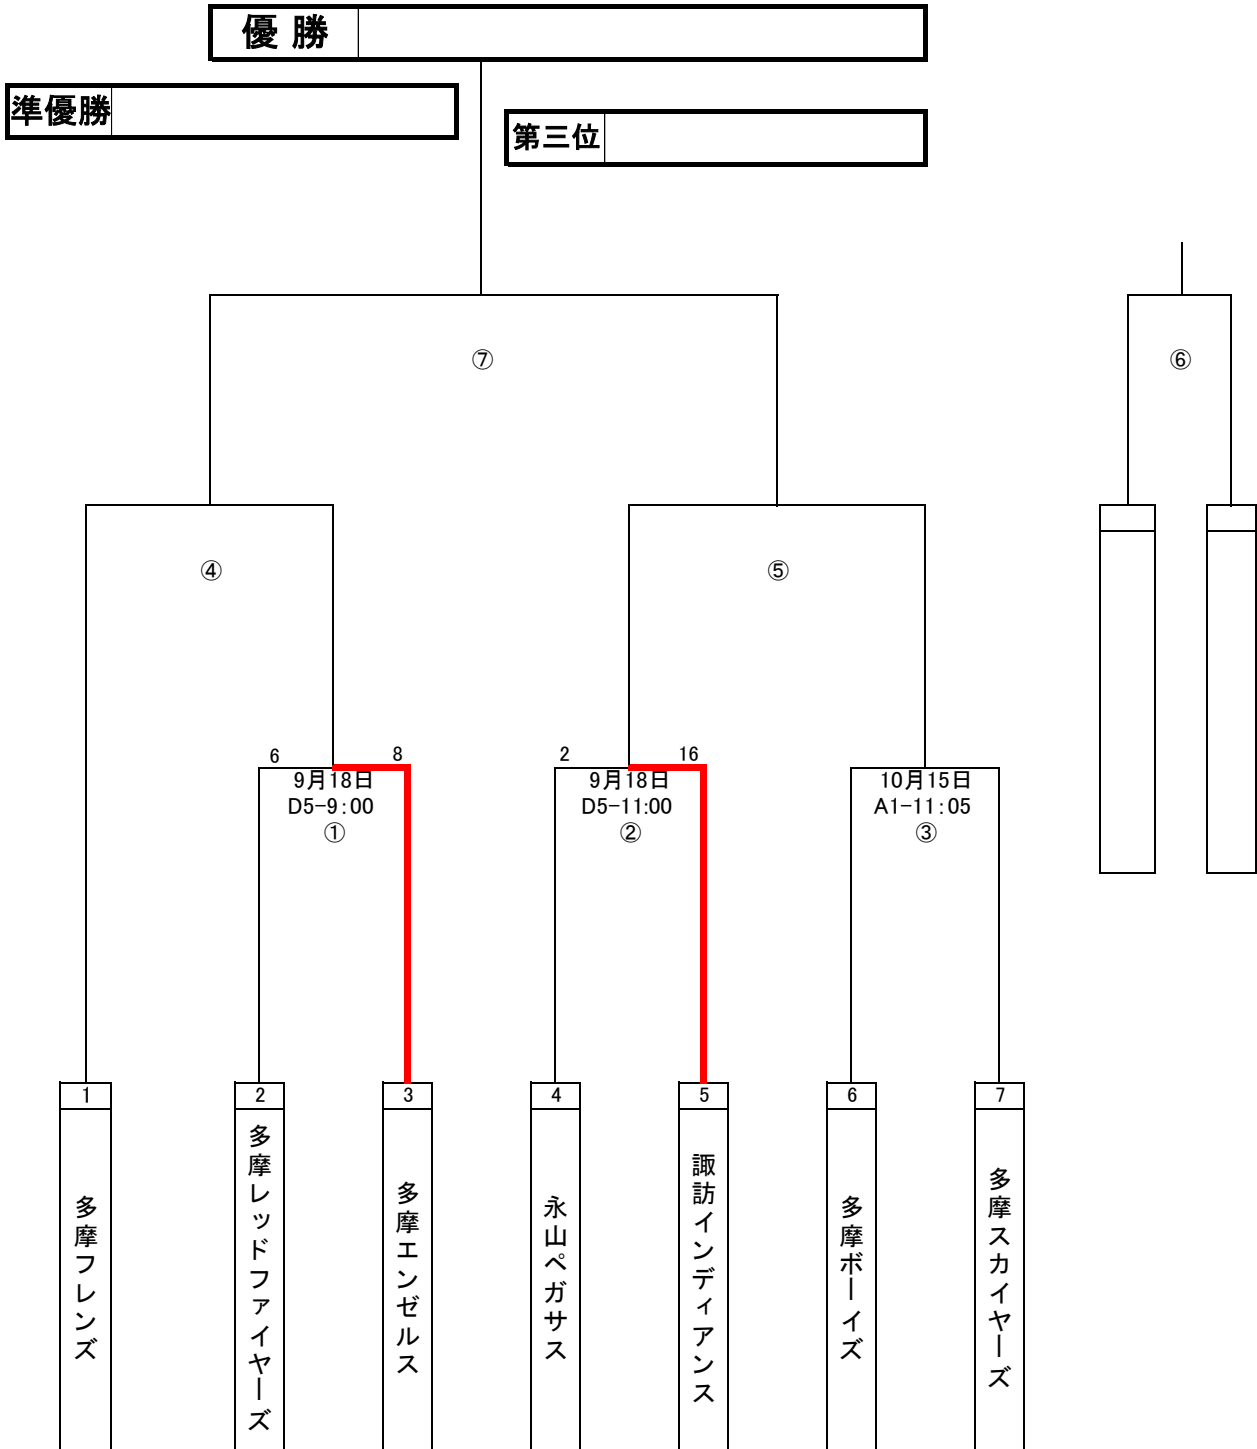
優勝

準優勝

第三位

⑦

⑥

④

⑤

6

8

9月18日
D5−9:00
①

2

16

9月18日
D5−11:00
②

10月15日
A1−11:05
③

1
多摩フレンズ

2
多摩レッドファイヤーズ

3
多摩エンゼルス

4
永山ペガサス

5
諏訪インディアンス

6
多摩ボーイズ

7
多摩スカイヤーズ